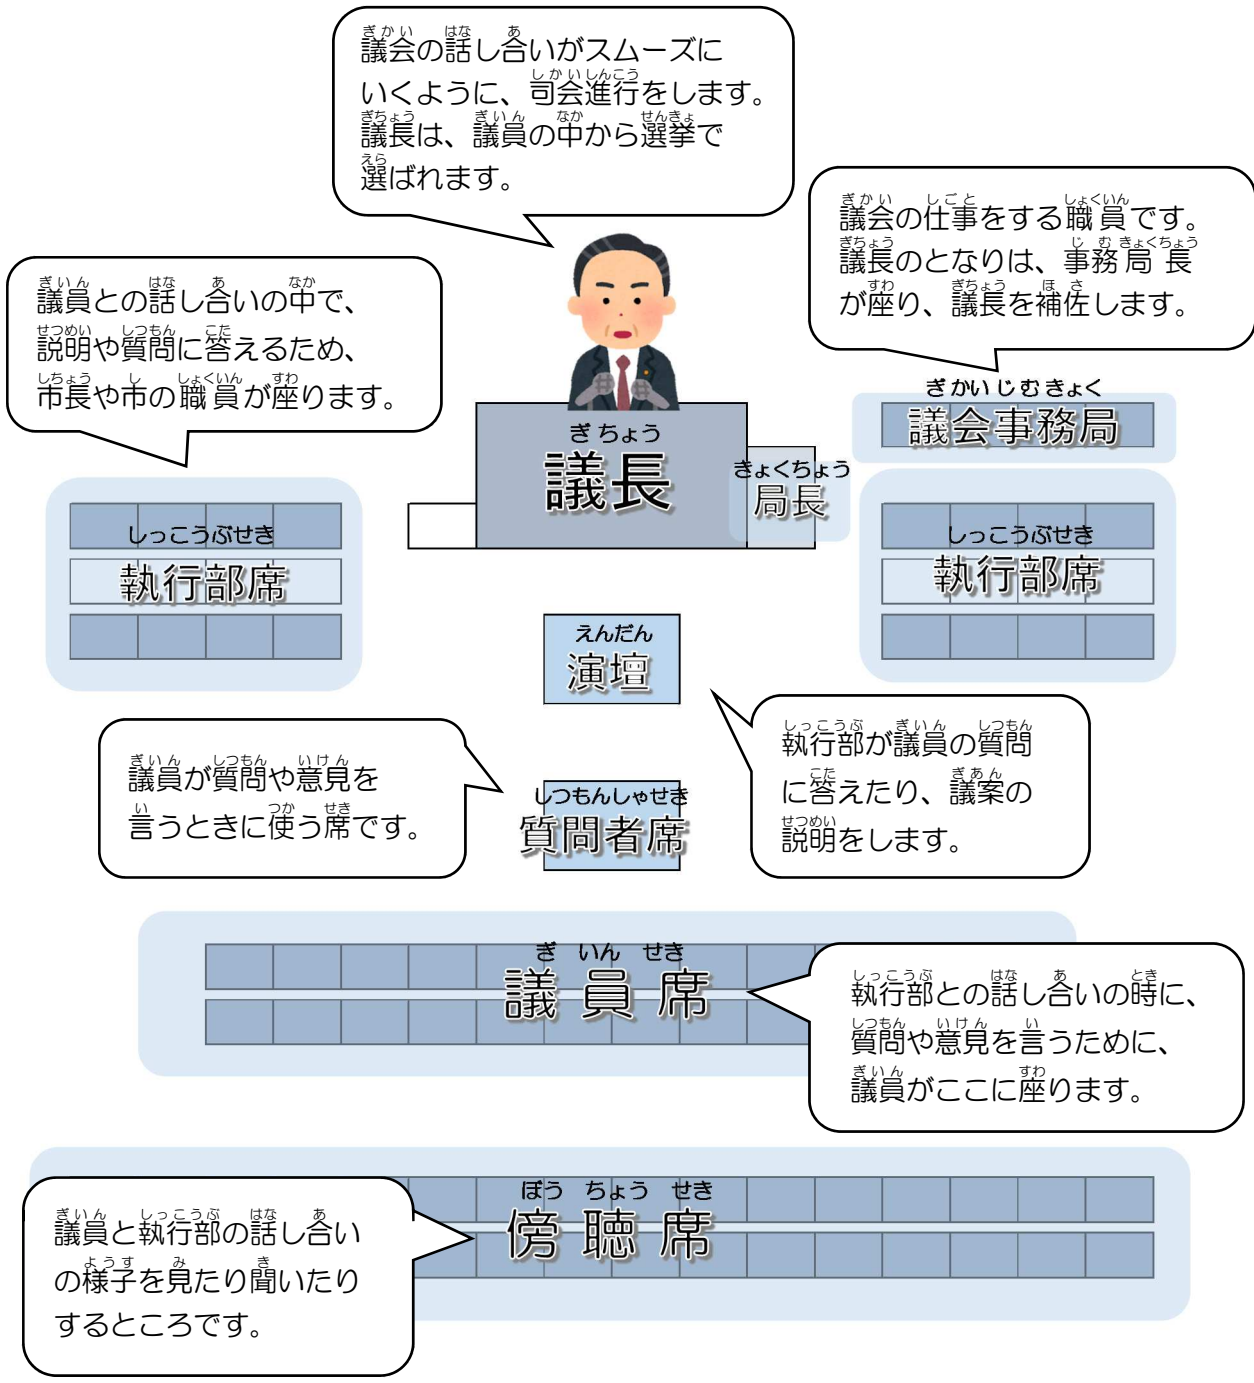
ぎかい　はな　あ
議会の話し合いがスムーズにいくように、司会進行をします。議長は、議員の中から選挙で選ばれます。

議会の仕事をする職員です。議長のとなりは、事務局長が座り、議長を補佐します。

議員との話し合いの中で、説明や質問に答えるため、市長や市の職員が座ります。

ぎかいじむきょく
議会事務局

ぎちょう
議長

きょくちょう
局長

しっこうぶせき
執行部席

しっこうぶせき
執行部席

えんだん
演壇

執行部が議員の質問に答えたり、議案の説明をします。

議員が質問や意見を言うときに使う席です。

しつもんしゃせき
質問者席

ぎ　いん　せき
議 員 席

執行部との話し合いの時に、質問や意見を言うために、議員がここに座ります。

議員と執行部の話し合いの様子を見たり聞いたりするところです。

ぼう　ちょう　せき
傍 聴 席